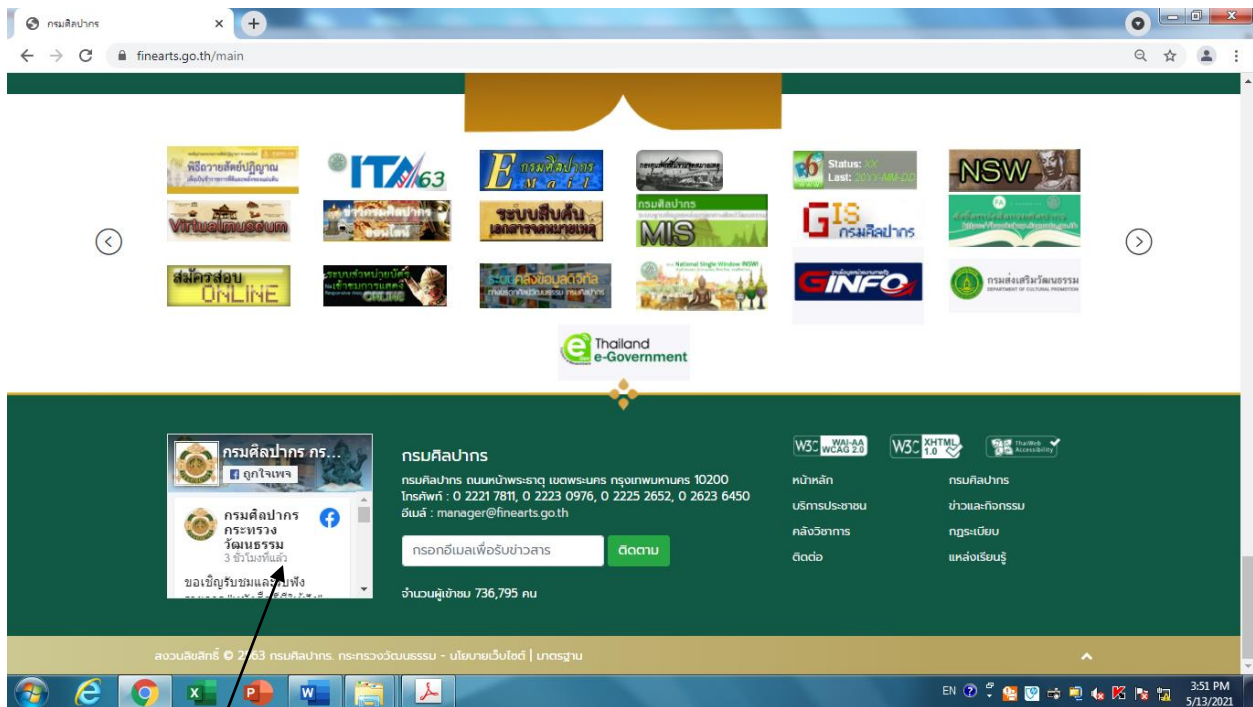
กรมศิลปากร ×

finearts.go.th/main

พิธีถวายสัตย์ปฏิญาณ

ITA 63

E กรมศิลปากร Mail

Status: XX
Last: 20XX-MM-DD

NSW

Virtualmuseum

ข่าวกรมศิลปากร

ระบบสืบค้น เอกสารจดหมายเหตุ

กรมศิลปากร MIS

GIS กรมศิลปากร

สมัครสอบ ONLINE

ระบบส่วนหน่วยบริการ ONLINE

คลังข้อมูลดิจิทัล

National Single Window (NSW)

GINFO

กรมส่งเสริมวัฒนธรรม DEPARTMENT OF CULTURAL PROMOTION

Thailand e-Government

กรมศิลปากร กร...
ถูกใจเพจ

กรมศิลปากร กระทรวงวัฒนธรรม
3 ชั่วโมงที่แล้ว

ขอเชิญรับชมและรับฟัง

กรมศิลปากร

กรมศิลปากร ถนนหน้าพระธาตุ เขตพระนคร กรุงเทพมหานคร 10200
โทรศัพท์ : 0 2221 7811, 0 2223 0976, 0 2225 2652, 0 2623 6450
อีเมล์ : manager@finearts.go.th

กรอกอีเมลเพื่อรับข่าวสาร
ติดตาม

จำนวนผู้เข้าชม 736,795 คน

W3C WAI-AA WCAG 2.0
W3C XHTML 1.0
ThaiWeb Accessibility

หน้าหลัก
กรมศิลปากร
บริการประชาชน
ข่าวและกิจกรรม
คลังวิชาการ
กฎระเบียบ
ติดต่อ
แหล่งเรียนรู้

สงวนลิขสิทธิ์ © 2563 กรมศิลปากร. กระทรวงวัฒนธรรม - นโยบายเว็บไซต์ | มาตรฐาน

EN
3:51 PM
5/13/2021